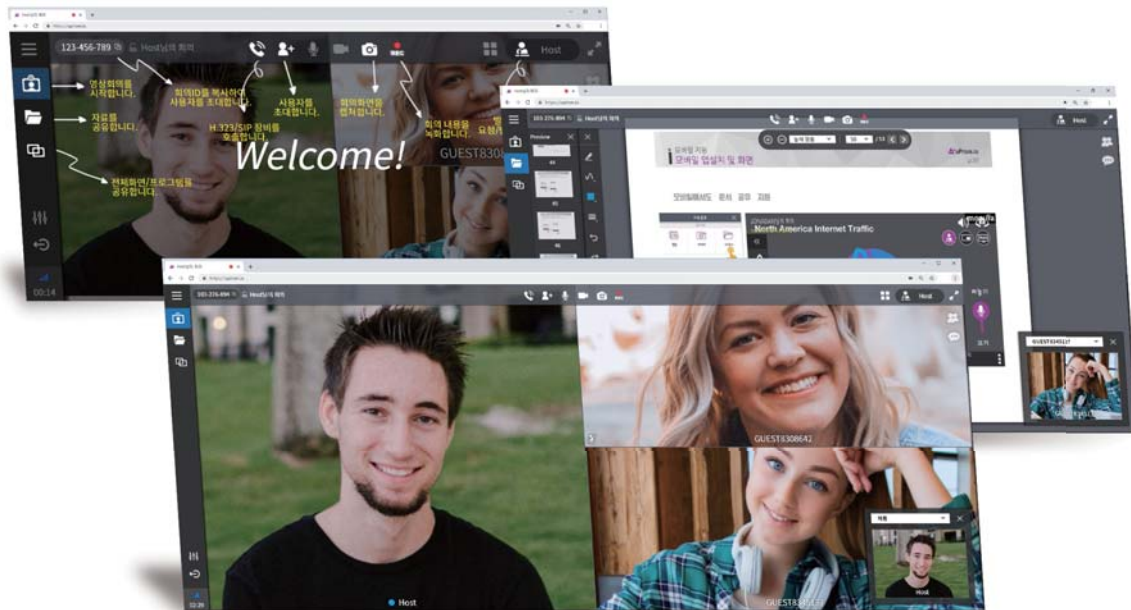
123-456-789

Host님의 회의

Host

영상회의를 시작합니다.

회의ID를 복사하여 사용자를 초대합니다.

사용자를 초대합니다.

회의화면을 캡처합니다.

회의 내용을 녹화합니다.

자료를 공유합니다.

H.323/SIP 장비를 호출합니다.

전체화면/프로그램을 공유합니다.

Welcome!

GUEST8308

REC

00:14

Host님의 회의

Host

모바일 앱설치 및 화면

모바일해상도 준비 공유 지원

North America Internet Traffic

GUEST8308

Host님의 회의

Host

GUEST6308642

GUEST8308

Host